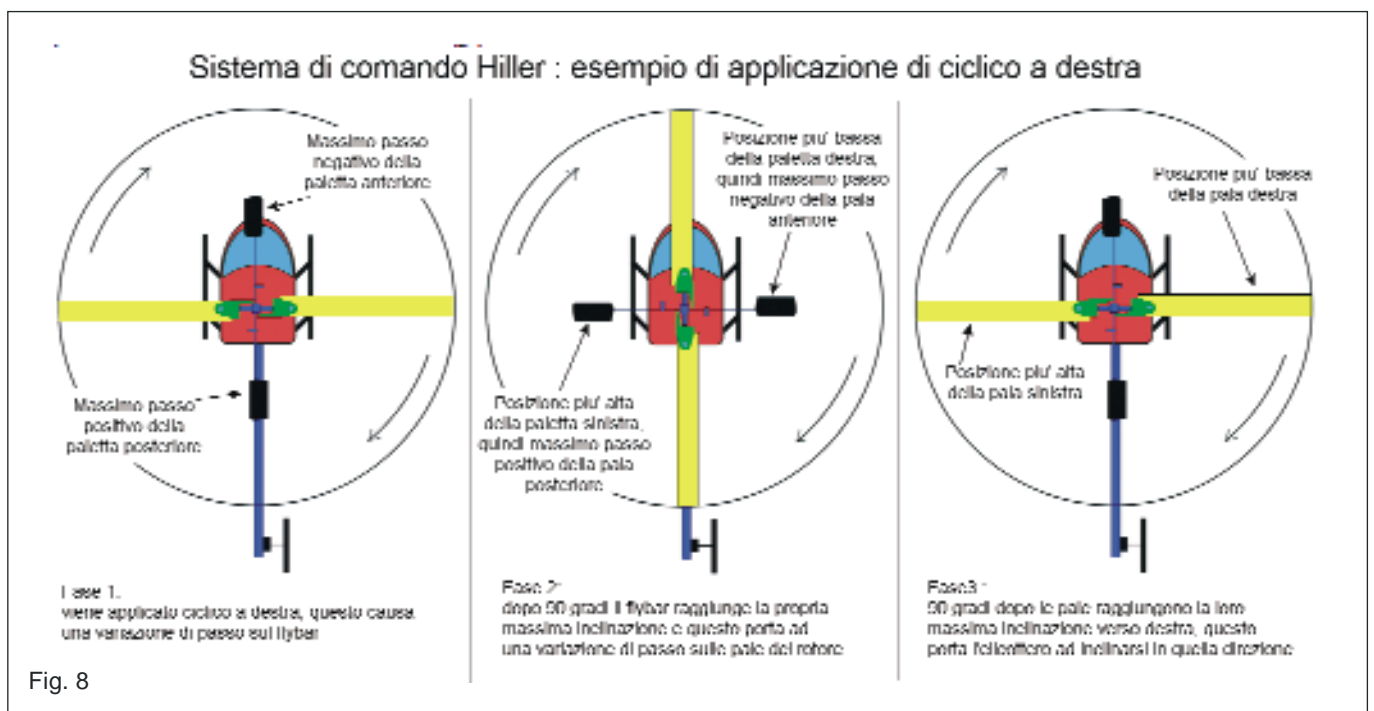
Sistema di comando Hiller : esempio di applicazione di ciclico a destra

Massimo passo negativo della paletta anteriore

Massimo passo positivo della paletta posteriore

Fase 1:
viene applicato ciclico a destra, questo causa una variazione di passo sul flybar

Posizione piu' bassa della paletta destra, quindi massimo passo negativo della pala anteriore

Posizione piu' alta della paletta sinistra, quindi massimo passo positivo della pala posteriore

Fase 2:
dopo 90 gradi il flybar raggiunge la propria massima inclinazione e questo porta ad una variazione di passo sulle pale del rotore

Posizione piu' bassa della pala destra

Posizione piu' alta della pala sinistra

Fase3 :
90 gradi dopo le pale raggiungono la loro massima inclinazione verso destra, questo porta l'elicottero ad inclinarsi in quella direzione

Fig. 8